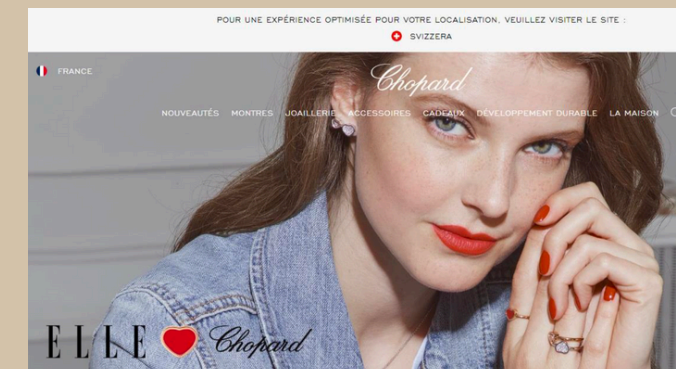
POUR UNE EXPÉRIENCE OPTIMISÉE POUR VOTRE LOCALISATION, VEUILLEZ VISITER LE SITE :

SVIZZERA

FRANCE

Chopard

NOUVEAUTÉS MONTRES JOAILLERIE ACCESSOIRES CADEAUX DÉVELOPPEMENT DURABLE LA MAISON

ELLE Chopard